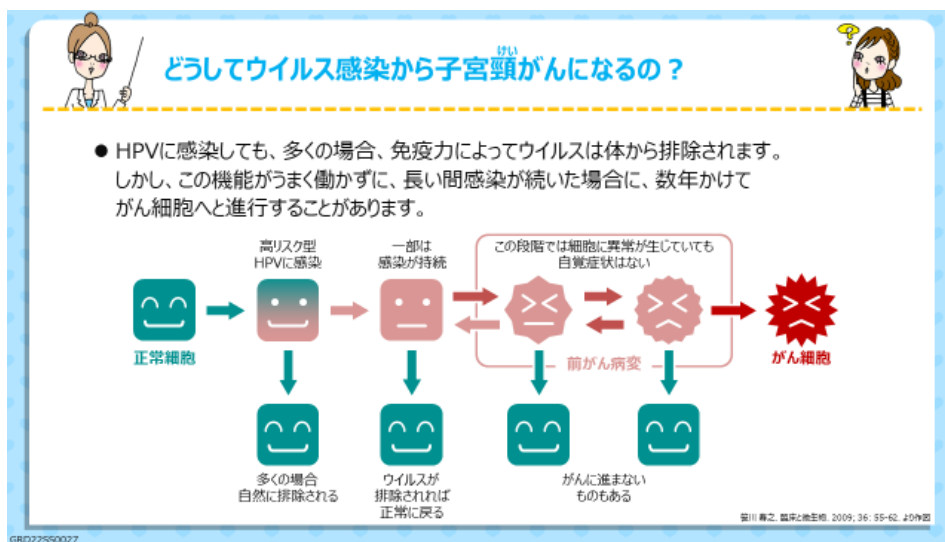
どうしてウイルス感染から子宮頸(けい)がんになるの？

● HPVに感染しても、多くの場合、免疫力によってウイルスは体から排除されます。しかし、この機能がうまく働かずに、長い間感染が続いた場合に、数年かけてがん細胞へと進行することがあります。

高リスク型
HPVに感染

一部は
感染が持続

この段階では細胞に異常が生じていても
自覚症状はない

正常細胞

前がん病変

がん細胞

多くの場合
自然に排除される

ウイルスが
排除されれば
正常に戻る

がんに進まない
ものもある

笹川 寿之. 臨床と微生物. 2009; 36: 55-62. より作図

GBD22SS0027